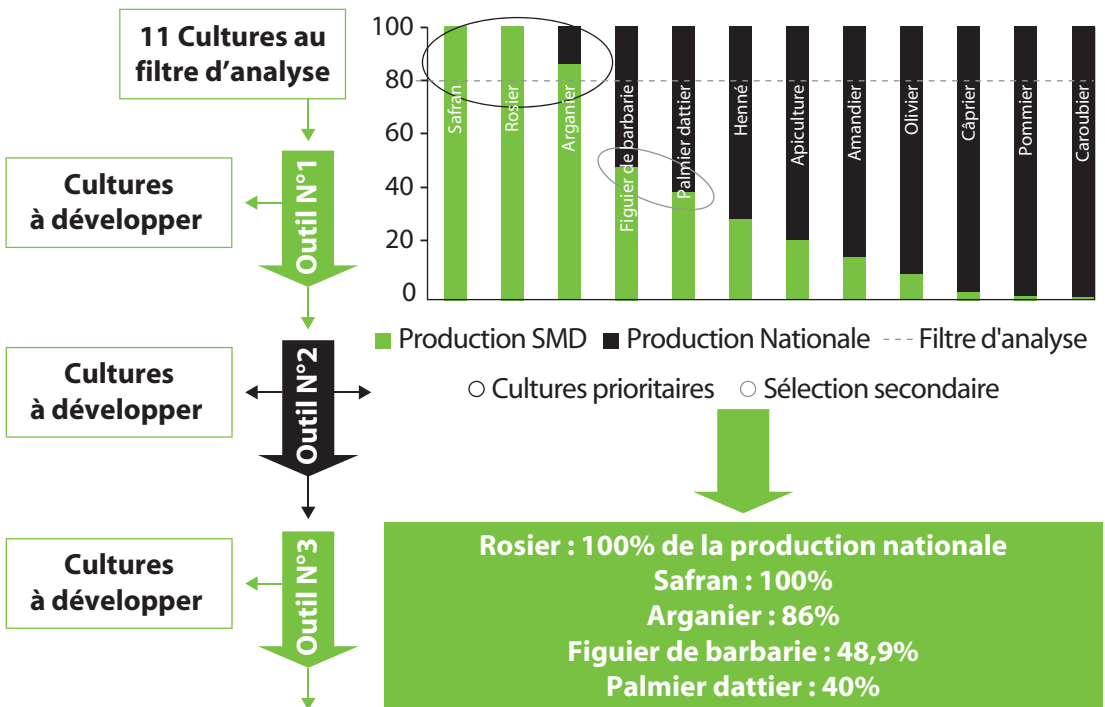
11 Cultures au filtre d'analyse

Cultures à développer

Outil N°1

Cultures à développer

Outil N°2

Cultures à développer

Outil N°3

100
80
60
40
20
0

Safran
Rosier
Arganier
Figuier de barbarie
Palmier dattier
Henné
Apiculture
Amandier
Olivier
Câprier
Pommier
Caroubier

Production SMD
Production Nationale
Filtre d'analyse
Cultures prioritaires
Sélection secondaire

Rosier : 100% de la production nationale
Safran : 100%
Arganier : 86%
Figuier de barbarie : 48,9%
Palmier dattier : 40%